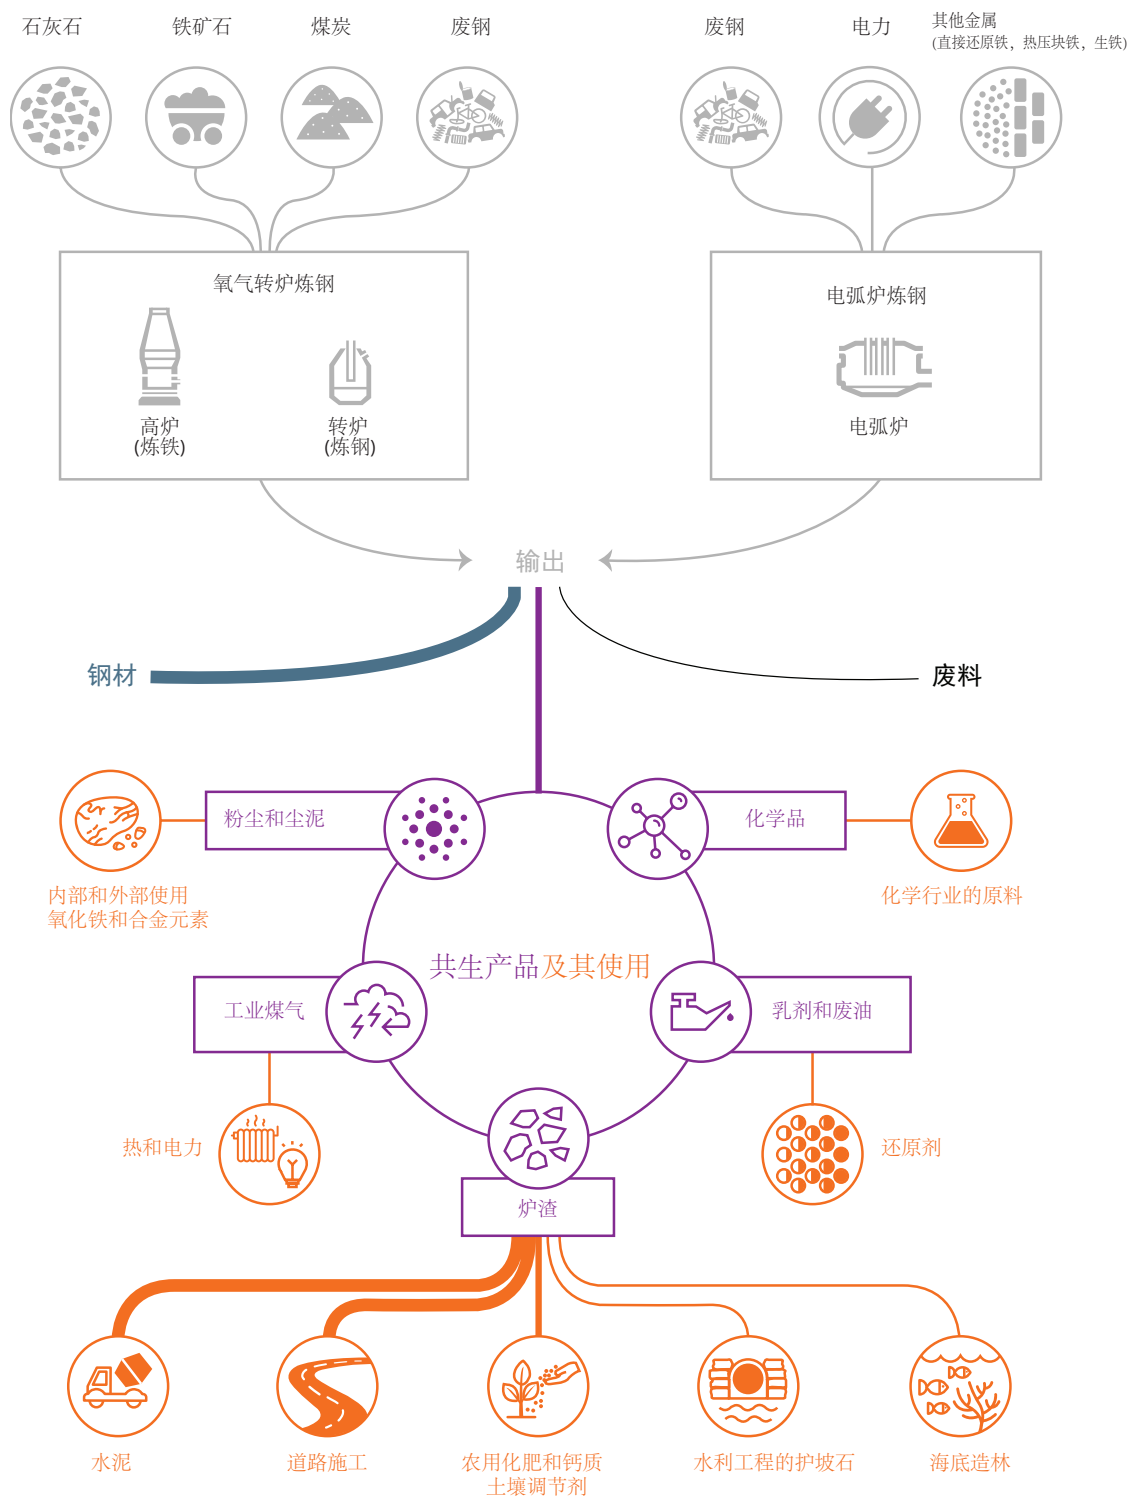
石灰石 铁矿石 煤炭 废钢

废钢 电力 其他金属
(直接还原铁，热压块铁，生铁)

氧气转炉炼钢

高炉
(炼铁)

转炉
(炼钢)

电弧炉炼钢

电弧炉

输出

钢材

废料

粉尘和尘泥

化学品

内部和外部使用
氧化铁和合金元素

化学行业的原料

共生产品及其使用

工业煤气

乳剂和废油

热和电力

还原剂

炉渣

水泥

道路施工

农用化肥和钙质
土壤调节剂

水利工程的护坡石

海底造林